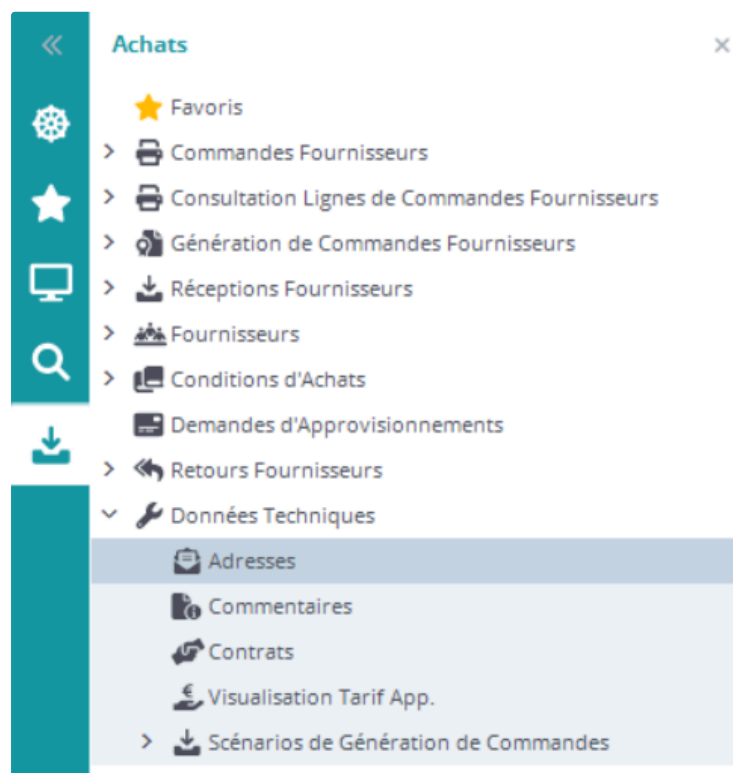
«

Achats

×

Favoris

Commandes Fournisseurs

Consultation Lignes de Commandes Fournisseurs

Génération de Commandes Fournisseurs

Réceptions Fournisseurs

Fournisseurs

Conditions d'Achats

Demandes d'Approvisionnements

Retours Fournisseurs

Données Techniques

Adresses

Commentaires

Contrats

Visualisation Tarif App.

Scénarios de Génération de Commandes